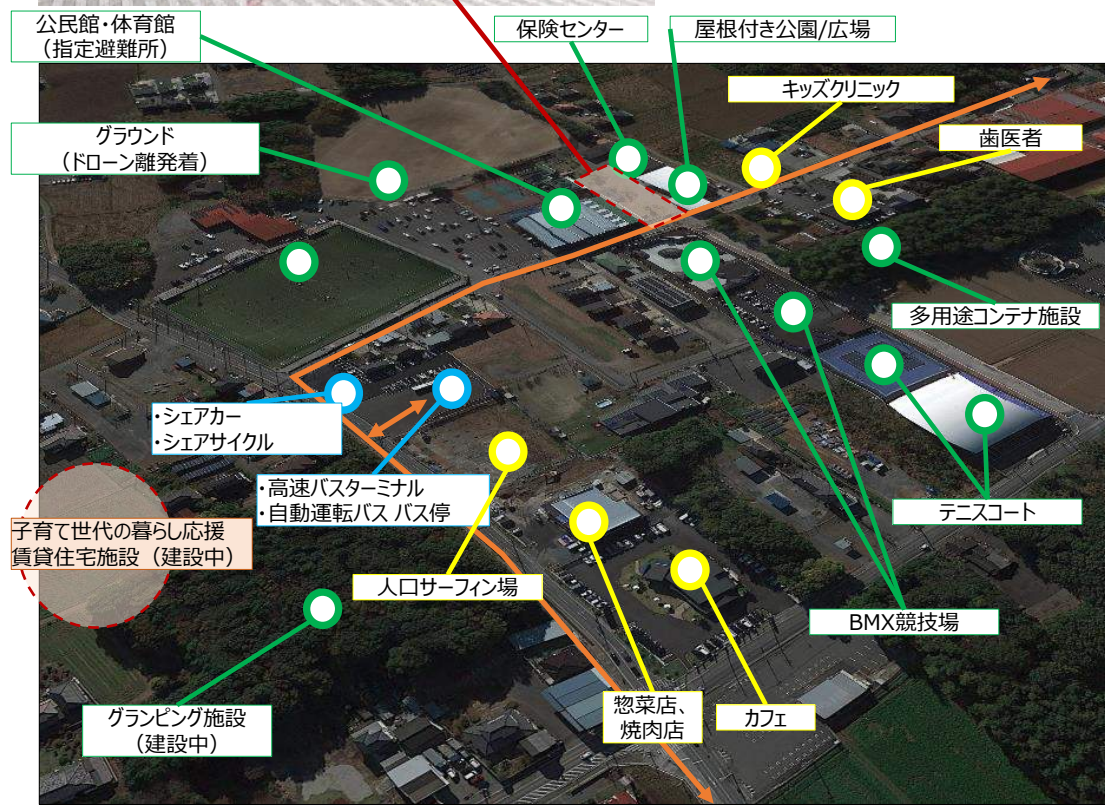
公民館・体育館
（指定避難所）

保険センター

屋根付き公園/広場

キッズクリニック

歯医者

グラウンド
（ドローン離発着）

多用途コンテナ施設

・シェアカー
・シェアサイクル

・高速バスターミナル
・自動運転バス バス停

子育て世代の暮らし応援
賃貸住宅施設（建設中）

テニスコート

人口サーフィン場

BMX競技場

グランピング施設
（建設中）

惣菜店、
焼肉店

カフェ